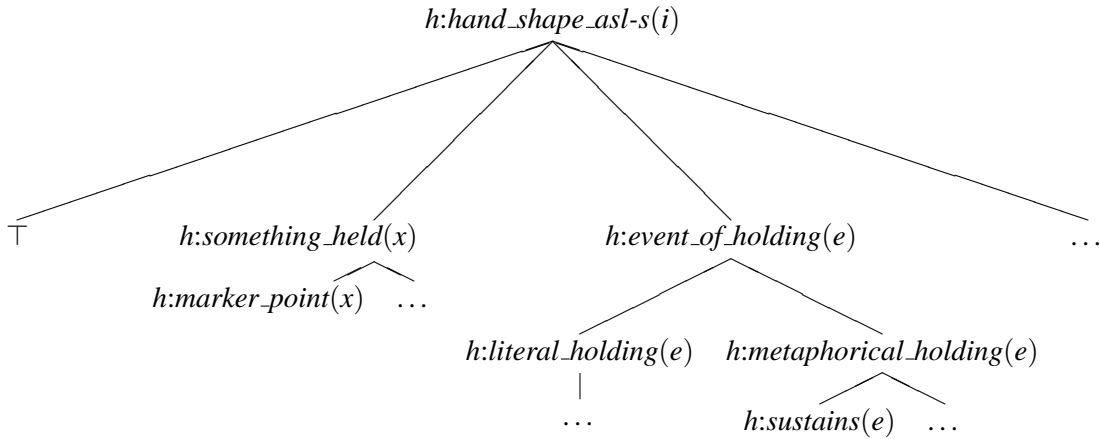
$h$:$hand\_shape\_asl\text{-}s(i)$

$\top$

$h$:$something\_held(x)$

$h$:$marker\_point(x)$ …

$h$:$event\_of\_holding(e)$

…

$h$:$literal\_holding(e)$

…

$h$:$metaphorical\_holding(e)$

$h$:$sustains(e)$ …